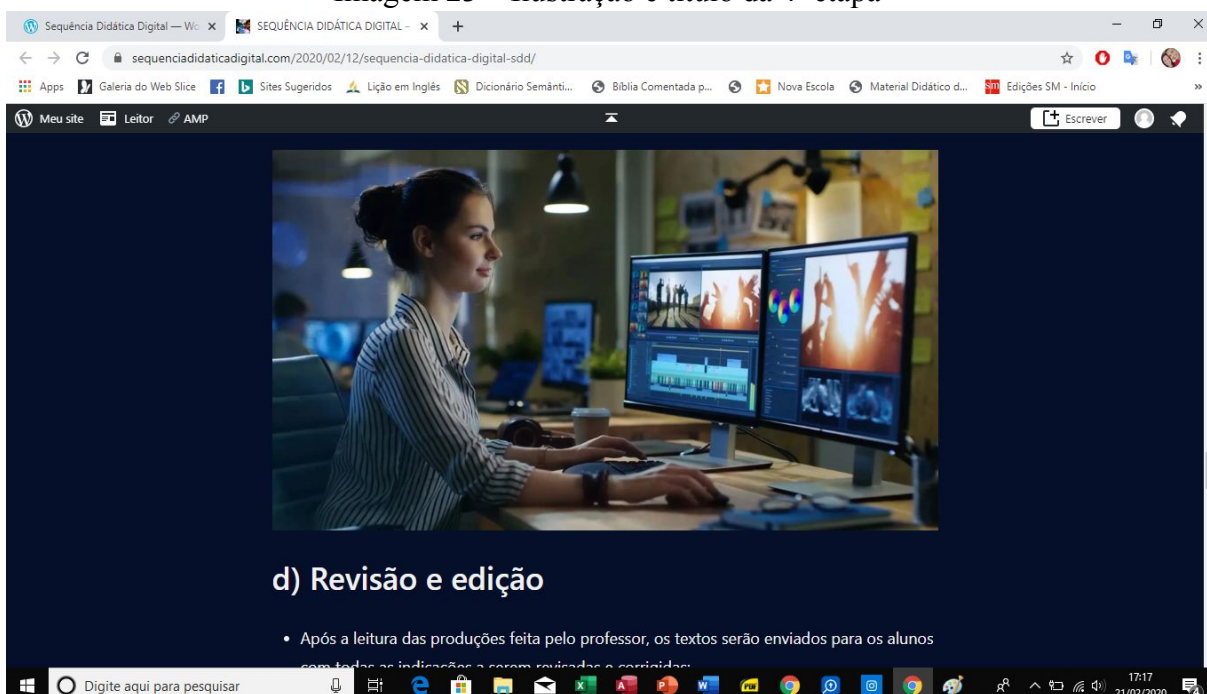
Imagem 23 – Ilustração e título da 4ª etapa

Sequência Didática Digital — Wo ×
SEQUÊNCIA DIDÁTICA DIGITAL – ×
+

sequenciadidaticadigital.com/2020/02/12/sequencia-didatica-digital-sdd/

Apps Galeria do Web Slice Sites Sugeridos Lição em Inglês Dicionário Semânti... Bíblia Comentada p... Nova Escola Material Didático d... Edições SM - Início

Meu site Leitor AMP Escrever

d) Revisão e edição

• Após a leitura das produções feita pelo professor, os textos serão enviados para os alunos com todas as indicações a serem revisadas e corrigidas:

Digite aqui para pesquisar

17:17
21/02/2020